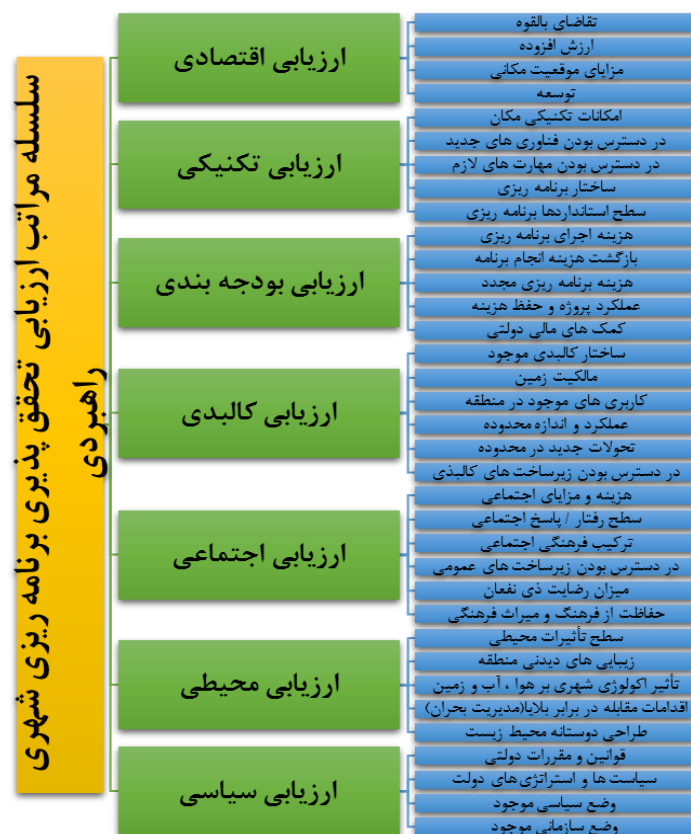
سلسله مراتب ارزیابی تحقق پذیری برنامه ریزی شهری راهبردی

ارزیابی اقتصادی
تقاضای بالقوه
ارزش افزوده
مزایای موقعیت مکانی
توسعه

ارزیابی تکنیکی
امکانات تکنیکی مکان
در دسترس بودن فناوری های جدید
در دسترس بودن مهارت های لازم
ساختار برنامه ریزی
سطح استانداردها برنامه ریزی

ارزیابی بودجه بندی
هزینه اجرای برنامه ریزی
بازگشت هزینه انجام برنامه
هزینه برنامه ریزی مجدد
عملکرد پروژه و حفظ هزینه
کمک های مالی دولتی

ارزیابی کالبدی
ساختار کالبدی موجود
مالکیت زمین
کاربری های موجود در منطقه
عملکرد و اندازه محدوده
تحولات جدید در محدوده
در دسترس بودن زیرساخت های کالبدی

ارزیابی اجتماعی
هزینه و مزایای اجتماعی
سطح رفتار / پاسخ اجتماعی
ترکیب فرهنگی اجتماعی
در دسترس بودن زیرساخت های عمومی
میزان رضایت ذی نفعان
حفاظت از فرهنگ و میراث فرهنگی

ارزیابی محیطی
سطح تأثیرات محیطی
زیبایی های دیدنی منطقه
تأثیر اکولوژی شهری بر هوا ، آب و زمین
اقدامات مقابله در برابر بلایا(مدیریت بحران)
طراحی دوستانه محیط زیست

ارزیابی سیاسی
قوانین و مقررات دولتی
سیاست ها و استراتژی های دولت
وضع سیاسی موجود
وضع سازمانی موجود